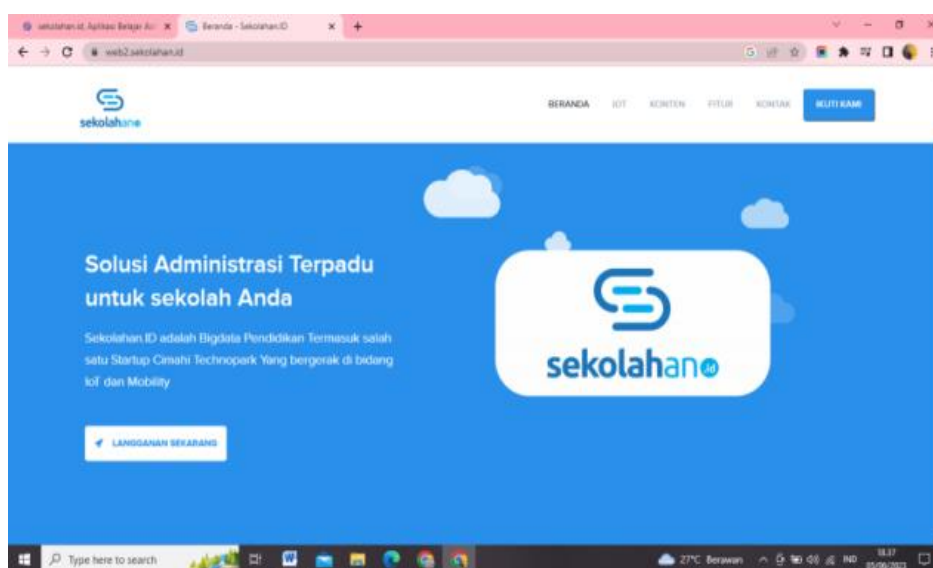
sekolahan.id: Aplikasi Belajar A... ×
Beranda - Sekolahan.ID ×
web2.sekolahan.id

sekolahan

BERANDA IOT KONTEN FITUR KONTAK IKUTI KAMI

Solusi Administrasi Terpadu untuk sekolah Anda

Sekolahan.ID adalah Bigdata Pendidikan Termasuk salah satu Startup Cimahi Technopark Yang bergerak di bidang IoT dan Mobility

LANGGANAN SEKARANG

sekolahan.id

Type here to search
27°C Berawan
IND
18.37
05/06/2023